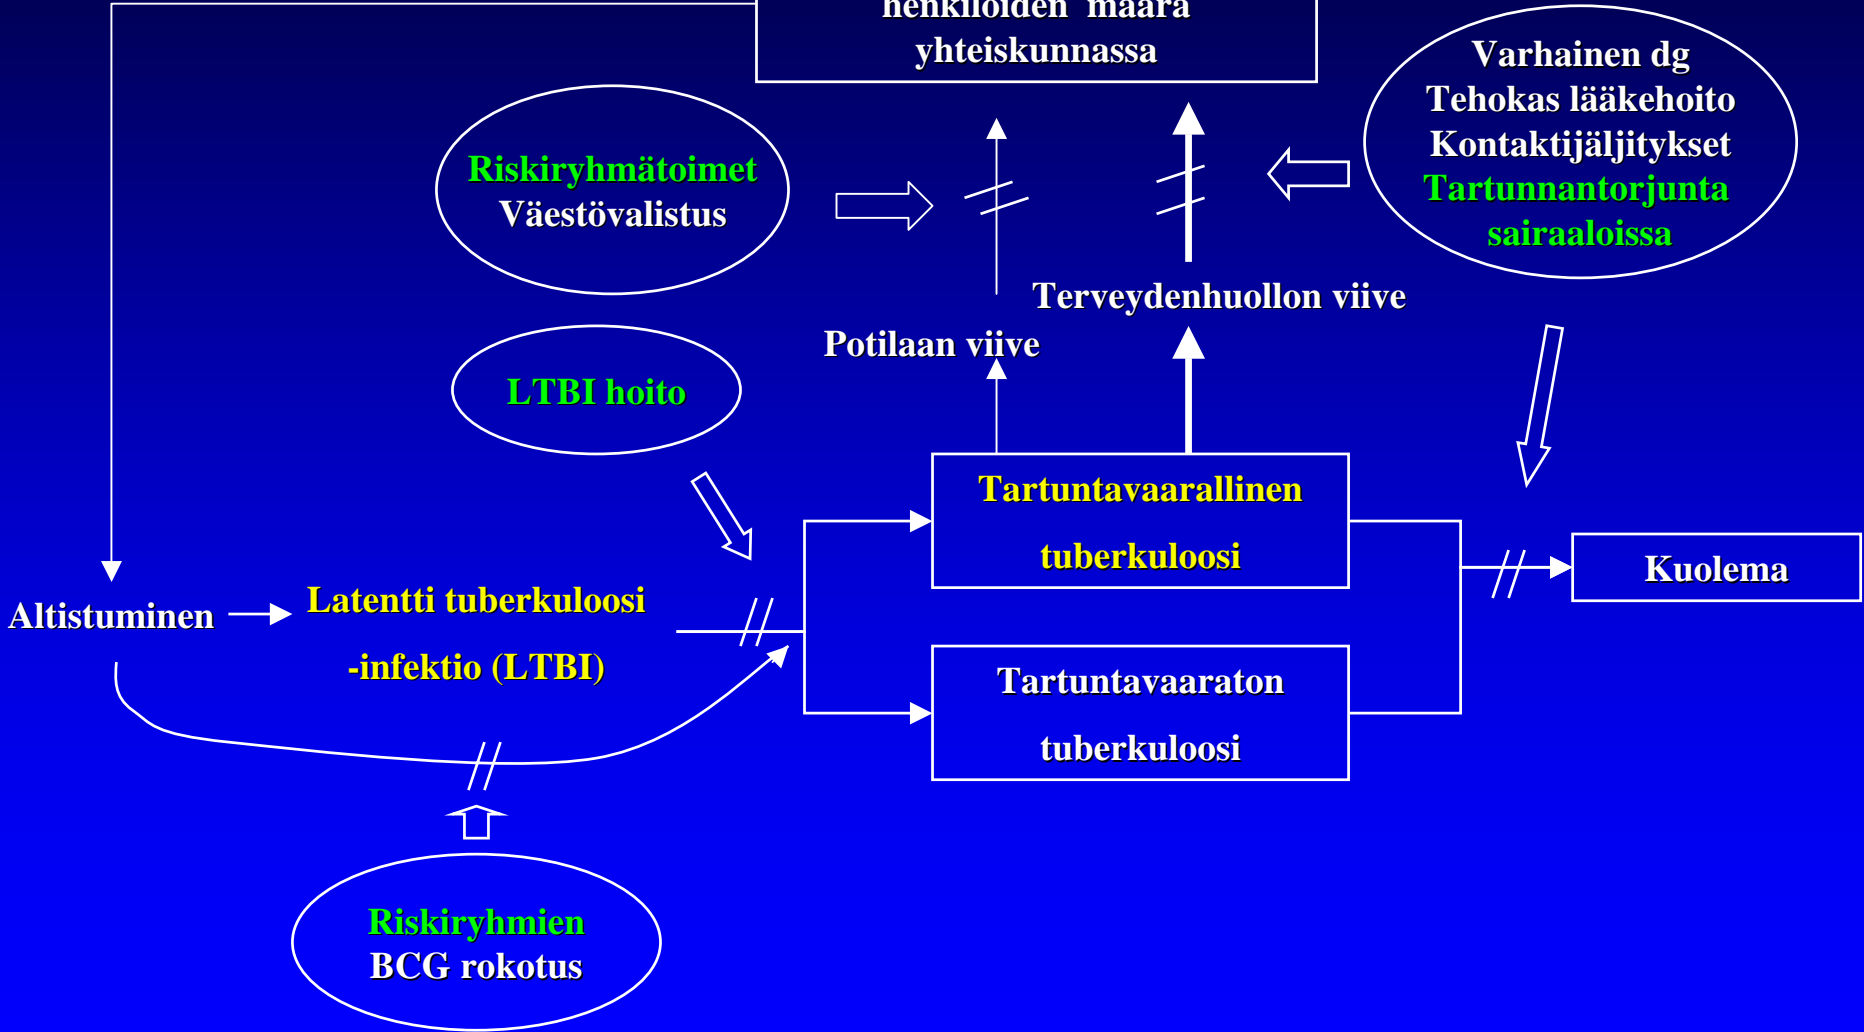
henkilöiden määrä yhteiskunnassa

Varhainen dg
Tehokas lääkehoito
Kontaktijäljitykset
Tartunnantorjunta sairaaloissa

Riskiryhmätoimet
Väestövalistus

Terveydenhuollon viive

Potilaan viive

LTBI hoito

Tartuntavaarallinen tuberkuloosi

Kuolema

Altistuminen

Latentti tuberkuloosi -infektio (LTBI)

Tartuntavaaraton tuberkuloosi

Riskiryhmien
BCG rokotus